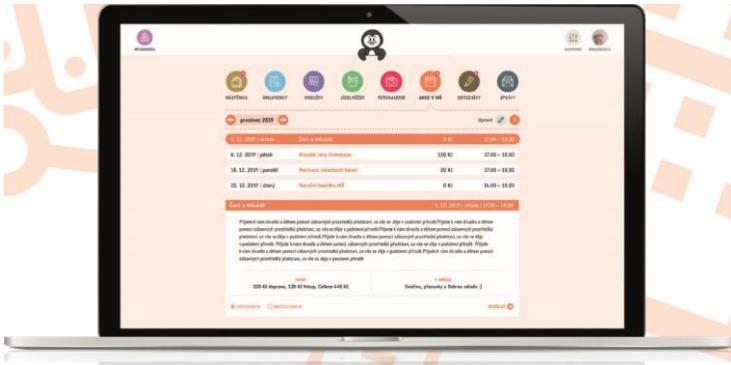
NÁSTĚNKA OMLUVENKY KROUŽKY JÍDELNÍČEK FOTOGALERIE AKCE V MŠ DOTAZNÍKY ZPRÁVY

NASTAVENÍ

prosinec 2019

Upravit

| 5. 12. 2019 \| středa | Čert a Mikuláš | 0 Kč | 17:00 – 18:00 |
|---|---|---|---|
| 6. 12. 2019 \| pátek | Divadlo Járy Cimrmana | 120 Kč | 17:00 – 18:00 |
| 16. 12. 2019 \| pondělí | Nocování vánočních koní | 20 Kč | 17:00 – 18:00 |
| 22. 12. 2019 \| úterý | Vánoční besídka MŠ | 0 Kč | 16:00 – 18:00 |

Čert a Mikuláš

5. 12. 2019 \| středa \| 17:00 – 18:00

Přijede k nám divadlo a dětem pomocí zábavných prostředků předvede, co vše se děje v podzimní přírodě. Přijede k nám divadlo a dětem pomocí zábavných prostředků předvede, co vše se děje v podzimní přírodě. Přijede k nám divadlo a dětem pomocí zábavných prostředků předvede, co vše se děje v podzimní přírodě. Přijede k nám divadlo a dětem pomocí zábavných prostředků předvede, co vše se děje v podzimní přírodě.

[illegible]
320 Kč doprava, 120 Kč Vstup, Celkem 440 Kč

S SEBOU
Svačinu, přezůvky a Dobrou náladu :)

Odeslat